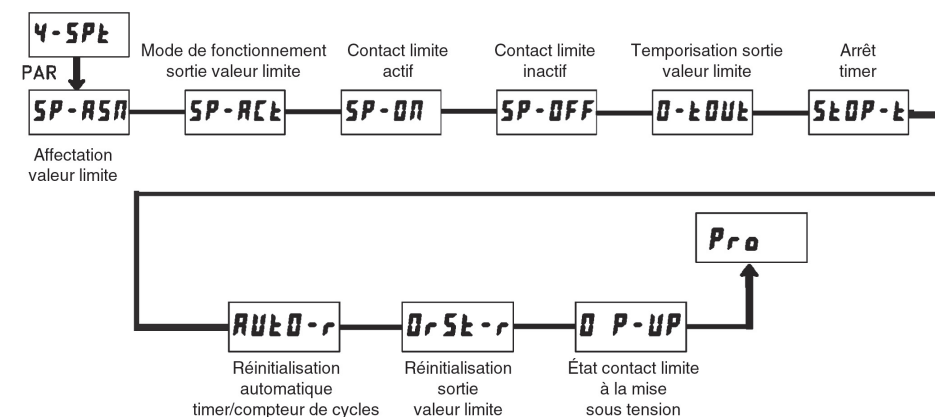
4-SPt

PAR

Mode de fonctionnement sortie valeur limite

Contact limite actif

Contact limite inactif

Temporisation sortie valeur limite

Arrêt timer

SP-ASN

SP-ACt

SP-ON

SP-OFF

O-tOUt

StOP-t

Affectation valeur limite

Pro

AUtO-r

OrSt-r

O P-UP

Réinitialisation automatique timer/compteur de cycles

Réinitialisation sortie valeur limite

État contact limite à la mise sous tension